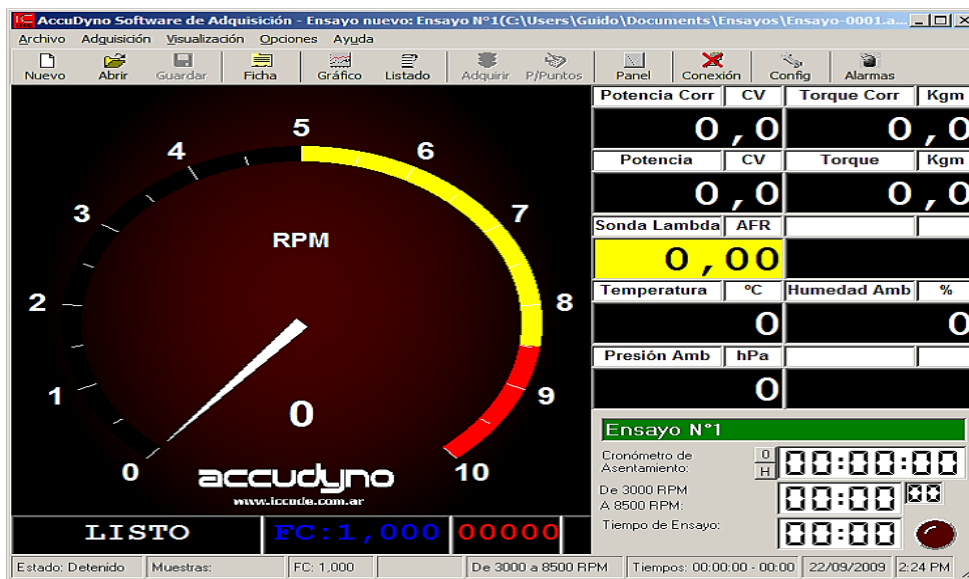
AccuDyno Software de Adquisición - Ensayo nuevo: Ensayo N°1(C:\Users\Guido\Documents\Ensayos\Ensayo-0001.a...

Archivo Adquisición Visualización Opciones Ayuda

Nuevo Abrir Guardar Ficha Gráfico Listado Adquirir P/Puntos Panel Conexión Config Alarmas

5 6 4 7 3 8 2 9 1 0 10

RPM

0

accudyno
www.iccode.com.ar

LISTO FC:1,000 00000

| Potencia Corr | CV | Torque Corr | Kgm |
|---|---|---|---|
| 0,0 | | 0,0 | |
| Potencia | CV | Torque | Kgm |
| 0,0 | | 0,0 | |
| Sonda Lambda | AFR | | |
| 0,00 | | | |
| Temperatura | °C | Humedad Amb | % |
| 0 | | 0 | |
| Presión Amb | hPa | | |
| 0 | | | |

Ensayo N°1

Cronómetro de Asentamiento: 0 H 00:00:00

De 3000 RPM A 8500 RPM: 00:00

Tiempo de Ensayo: 00:00

Estado: Detenido | Muestras: | FC: 1,000 | De 3000 a 8500 RPM | Tiempos: 00:00:00 - 00:00 | 22/09/2009 | 2:24 PM